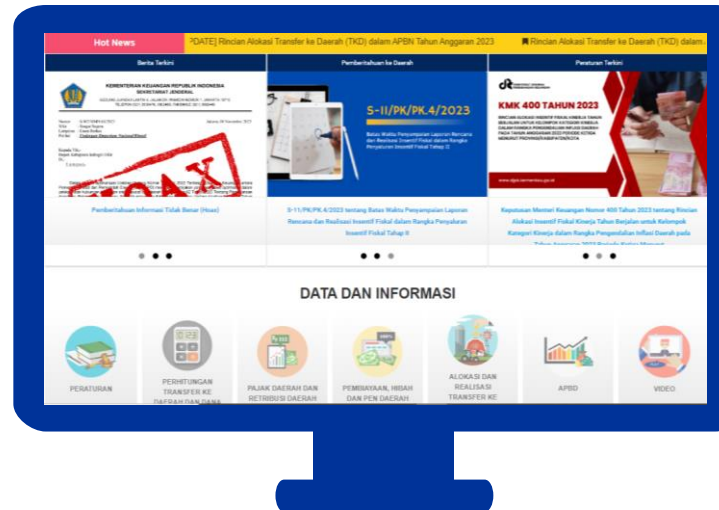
Hot News

PDATE] Rincian Alokasi Transfer ke Daerah (TKD) dalam APBN Tahun Anggaran 2023

Rincian Alokasi Transfer ke Daerah (TKD) dalam

Berita Terkini

KEMENTERIAN KEUANGAN REPUBLIK INDONESIA
SEKRETARIAT JENDERAL

HOAX

Pemberitahuan Informasi Tidak Benar (Hoax)

Pemberitahuan ke Daerah

S-11/PK/PK.4/2023

Batas Waktu Penyampaian Laporan Rencana dan Realisasi Insentif Fiskal dalam Rangka Penyaluran Insentif Fiskal Tahap II

S-11/PK/PK.4/2023 tentang Batas Waktu Penyampaian Laporan Rencana dan Realisasi Insentif Fiskal dalam Rangka Penyaluran Insentif Fiskal Tahap II

Peraturan Terkini

KMK 400 TAHUN 2023

Keputusan Menteri Keuangan Nomor 400 Tahun 2023 tentang Rincian Alokasi Insentif Fiskal Kinerja Tahun Berjalan untuk Kelompok Kategori Kinerja dalam Rangka Pengendalian Inflasi Daerah pada

DATA DAN INFORMASI

PERATURAN

PERHITUNGAN TRANSFER KE DAERAH DAN DANA

PAJAK DAERAH DAN RETRIBUSI DAERAH

PEMBIAYAAN, HIBAH DAN PEN DAERAH

ALOKASI DAN REALISASI TRANSFER KE

APBD

VIDEO